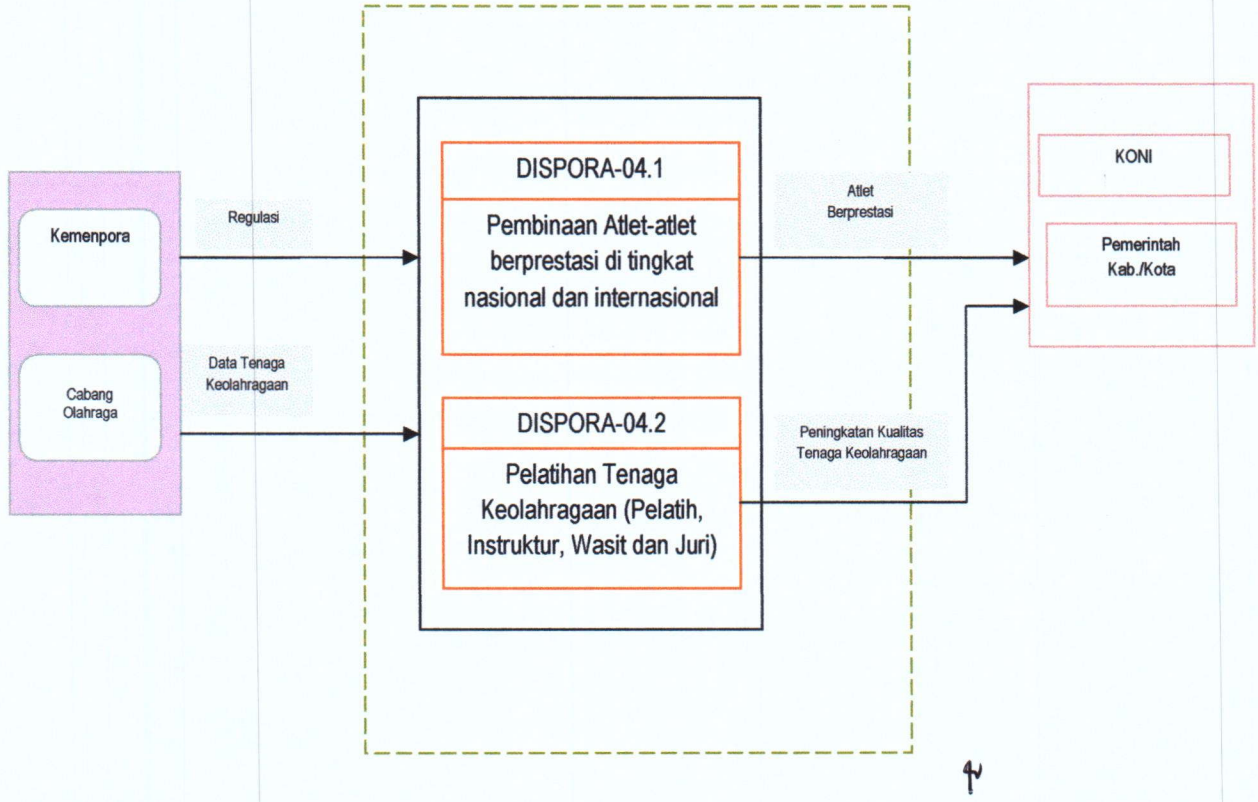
Kemenpora

Cabang Olahraga

Regulasi

Data Tenaga Keolahragaan

DISPORA-04.1

Pembinaan Atlet-atlet berprestasi di tingkat nasional dan internasional

DISPORA-04.2

Pelatihan Tenaga Keolahragaan (Pelatih, Instruktur, Wasit dan Juri)

Atlet Berprestasi

Peningkatan Kualitas Tenaga Keolahragaan

KONI

Pemerintah Kab./Kota

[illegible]